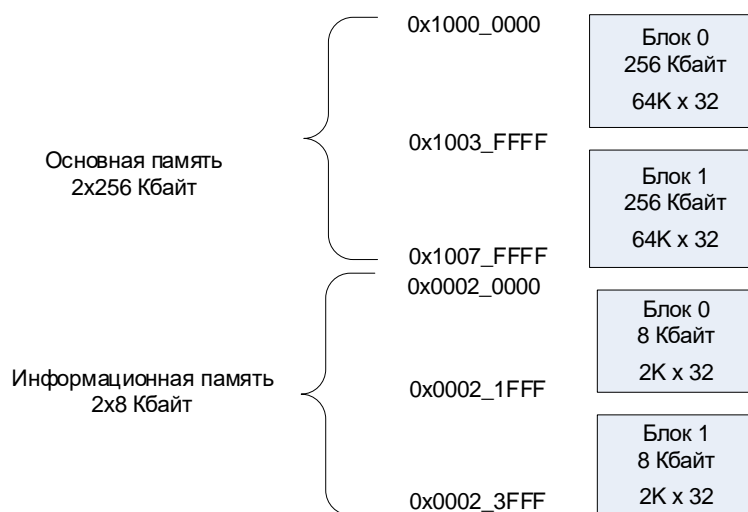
Основная память
2x256 Кбайт

0x1000_0000

Блок 0
256 Кбайт
64K x 32

0x1003_FFFF

Блок 1
256 Кбайт
64K x 32

0x1007_FFFF

Информационная память
2x8 Кбайт

0x0002_0000

Блок 0
8 Кбайт
2K x 32

0x0002_1FFF

Блок 1
8 Кбайт
2K x 32

0x0002_3FFF